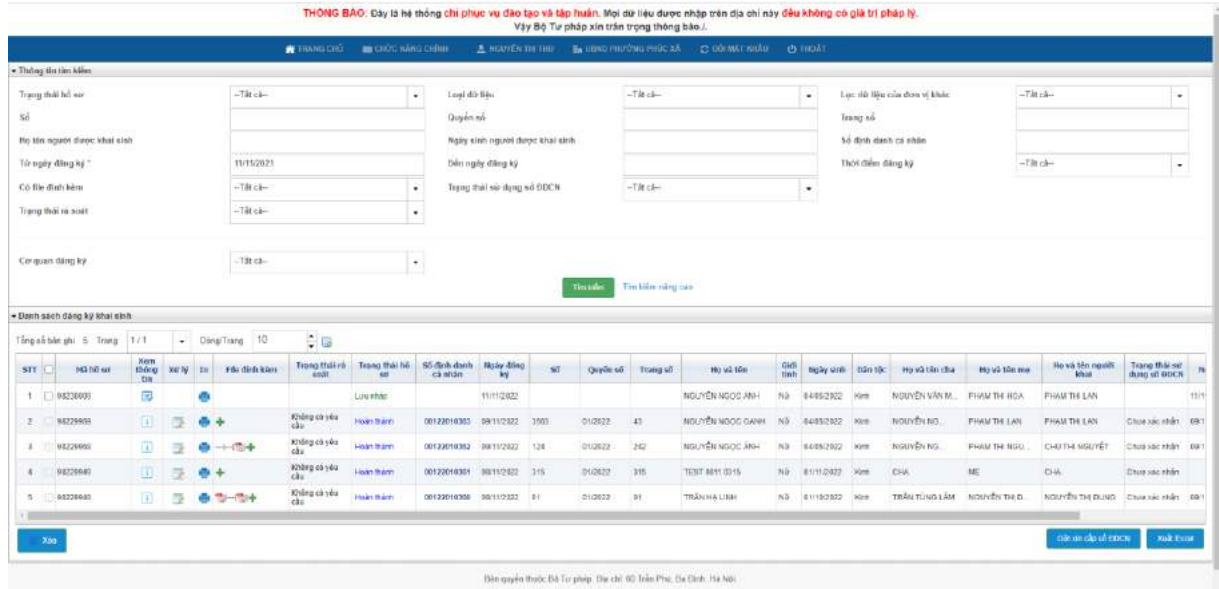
THÔNG BÁO: Đây là hệ thống chỉ phục vụ đào tạo và tập huấn. Mọi dữ liệu được nhập trên địa chỉ này đều không có giá trị pháp lý.
Vậy Bộ Tư pháp xin trân trọng thông báo./.

TRANG CHỦ | CHỨC NĂNG CHÍNH | NGUYỄN THỊ THU | UBND PHƯỜNG PHÚC XÁ | ĐỔI MẬT KHẨU | THOÁT

▾ Thông tin tìm kiếm

Trạng thái hồ sơ --Tất cả-- | Loại dữ liệu --Tất cả-- | Lọc dữ liệu của đơn vị khác --Tất cả--
Số | Quyển số | Trang số
Họ tên người được khai sinh | Ngày sinh người được khai sinh | Số định danh cá nhân
Từ ngày đăng ký * 11/11/2021 | Đến ngày đăng ký | Thời điểm đăng ký --Tất cả--
Có file đính kèm --Tất cả-- | Trạng thái sử dụng số ĐDCN --Tất cả--
Trạng thái rà soát --Tất cả--
Cơ quan đăng ký --Tất cả--

Tìm kiếm | Tìm kiếm nâng cao

▾ Danh sách đăng ký khai sinh

Tổng số bản ghi: 5 Trang 1/1 Dòng/Trang 10

| STT | | Mã hồ sơ | Xem thông tin | Xử lý | In | File đính kèm | Trạng thái rà soát | Trạng thái hồ sơ | Số định danh cá nhân | Ngày đăng ký | Số | Quyển số | Trang số | Họ và tên | Giới tính | Ngày sinh | Dân tộc | Họ và tên cha | Họ và tên mẹ | Họ và tên người khai | Trạng thái sử dụng số ĐDCN | N |
|---|---|---|---|---|---|---|---|---|---|---|---|---|---|---|---|---|---|---|---|---|---|---|
| 1 | | 98230000 | | | | | | Lưu nháp | | 11/11/2022 | | | | NGUYỄN NGỌC ANH | Nữ | 04/05/2022 | Kinh | NGUYỄN VĂN M... | PHẠM THỊ HOA | PHẠM THỊ LAN | | 11/1 |
| 2 | | 98229999 | | | | | Không có yêu cầu | Hoàn thành | 00122010383 | 09/11/2022 | 3503 | 01/2022 | 43 | NGUYỄN NGỌC OANH | Nữ | 04/05/2022 | Kinh | NGUYỄN NG... | PHẠM THỊ LAN | PHẠM THỊ LAN | Chưa xác nhận | 09/1 |
| 3 | | 98229995 | | | | | Không có yêu cầu | Hoàn thành | 00122010382 | 09/11/2022 | 124 | 01/2022 | 262 | NGUYỄN NGỌC ÁNH | Nữ | 04/05/2022 | Kinh | NGUYỄN NG... | PHẠM THỊ NGU... | CHU THỊ NGUYỆT | Chưa xác nhận | 09/1 |
| 4 | | 98229940 | | | | | Không có yêu cầu | Hoàn thành | 00122010381 | 08/11/2022 | 315 | 01/2022 | 315 | TEST 0811 0315 | Nữ | 01/11/2022 | Kinh | CHA | MẸ | CHA | Chưa xác nhận | 08/1 |
| 5 | | 98229940 | | | | | Không có yêu cầu | Hoàn thành | 00122010380 | 08/11/2022 | 01 | 01/2022 | 01 | TRẦN HÀ LINH | Nữ | 01/10/2022 | Kinh | TRẦN TÙNG LÂM | NGUYỄN THỊ D... | NGUYỄN THỊ DUNG | Chưa xác nhận | 08/1 |

Xóa | Gửi đề nghị cấp số ĐDCN | Xuất Excel

Bản quyền thuộc Bộ Tư pháp. Địa chỉ: 60 Trần Phú, Ba Đình, Hà Nội